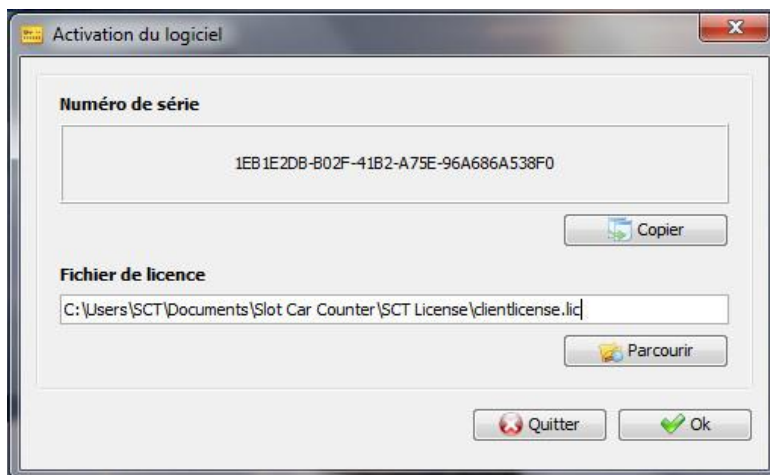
Activation du logiciel

Numéro de série

1EB1E2DB-B02F-41B2-A75E-96A686A538F0

Copier

Fichier de licence

C:\Users\SCT\Documents\Slot Car Counter\SCT License\clientlicense.lic

Parcourir

Quitter

Ok